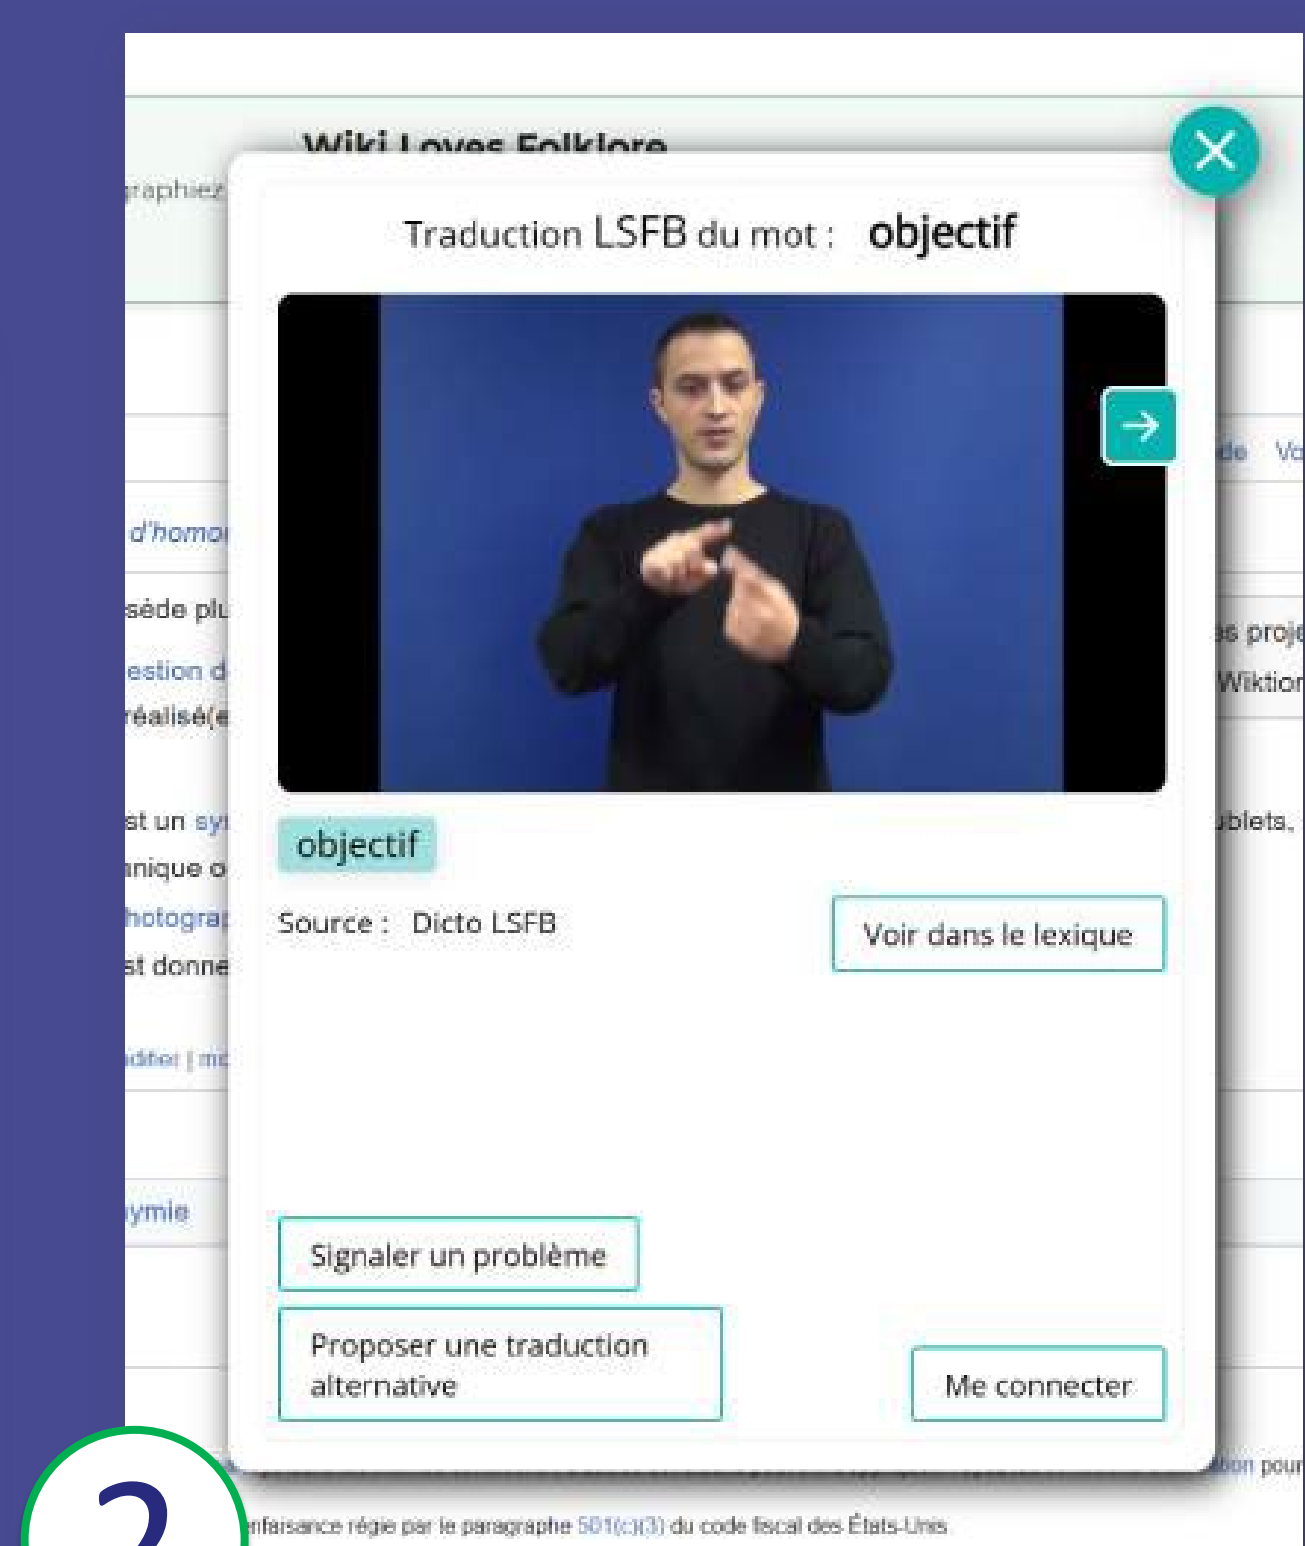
Wiki Loves Folklore

raphiez

Traduction LSFB du mot : objectif

d'homo

sède plu

estion d

réalisé(e

st un sy

nique o

hotogra

st donne

diter | mo

ymie

de Vo

s proj

Wiktion

blets,

objectif

Source : Dicto LSFB

Voir dans le lexique

Signaler un problème

Proposer une traduction alternative

Me connecter

tion pour

nfaisance régie par le paragraphe 501(c)(3) du code fiscal des États-Unis

2